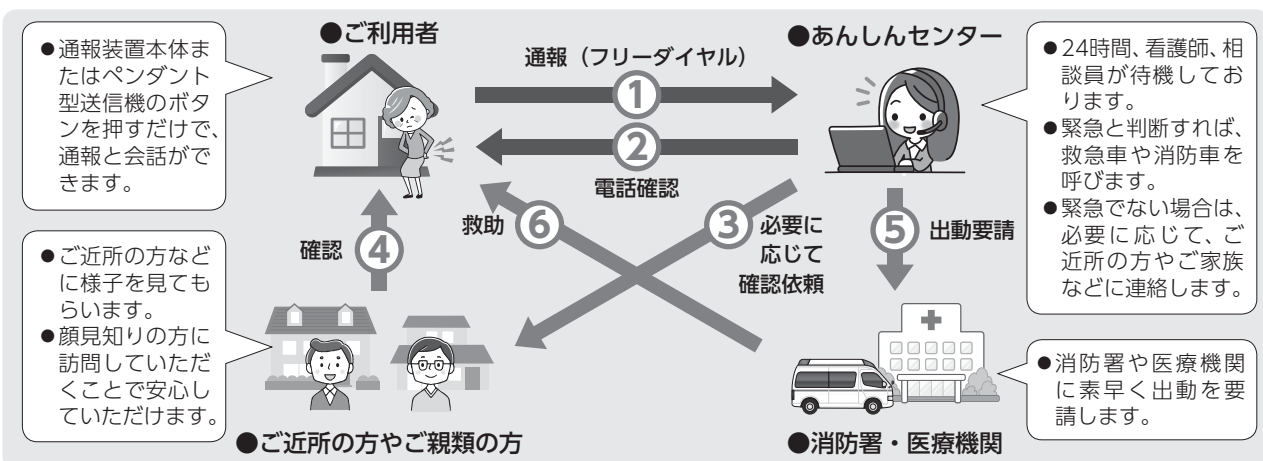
●通報装置本体またはペンダント型送信機のボタンを押すだけで、通報と会話ができます。

●ご利用者

通報（フリーダイヤル）

①

②

電話確認

●あんしんセンター

●24時間、看護師、相談員が待機しております。
●緊急と判断すれば、救急車や消防車を呼びます。
●緊急でない場合は、必要に応じて、ご近所の方やご家族などに連絡します。

確認 ④

救助 ⑥

③ 必要に応じて確認依頼

⑤ 出動要請

●ご近所の方などに様子を見てもらいます。
●顔見知りの方に訪問していただくことで安心していただけます。

●ご近所の方やご親類の方

●消防署・医療機関

●消防署や医療機関に素早く出動を要請します。